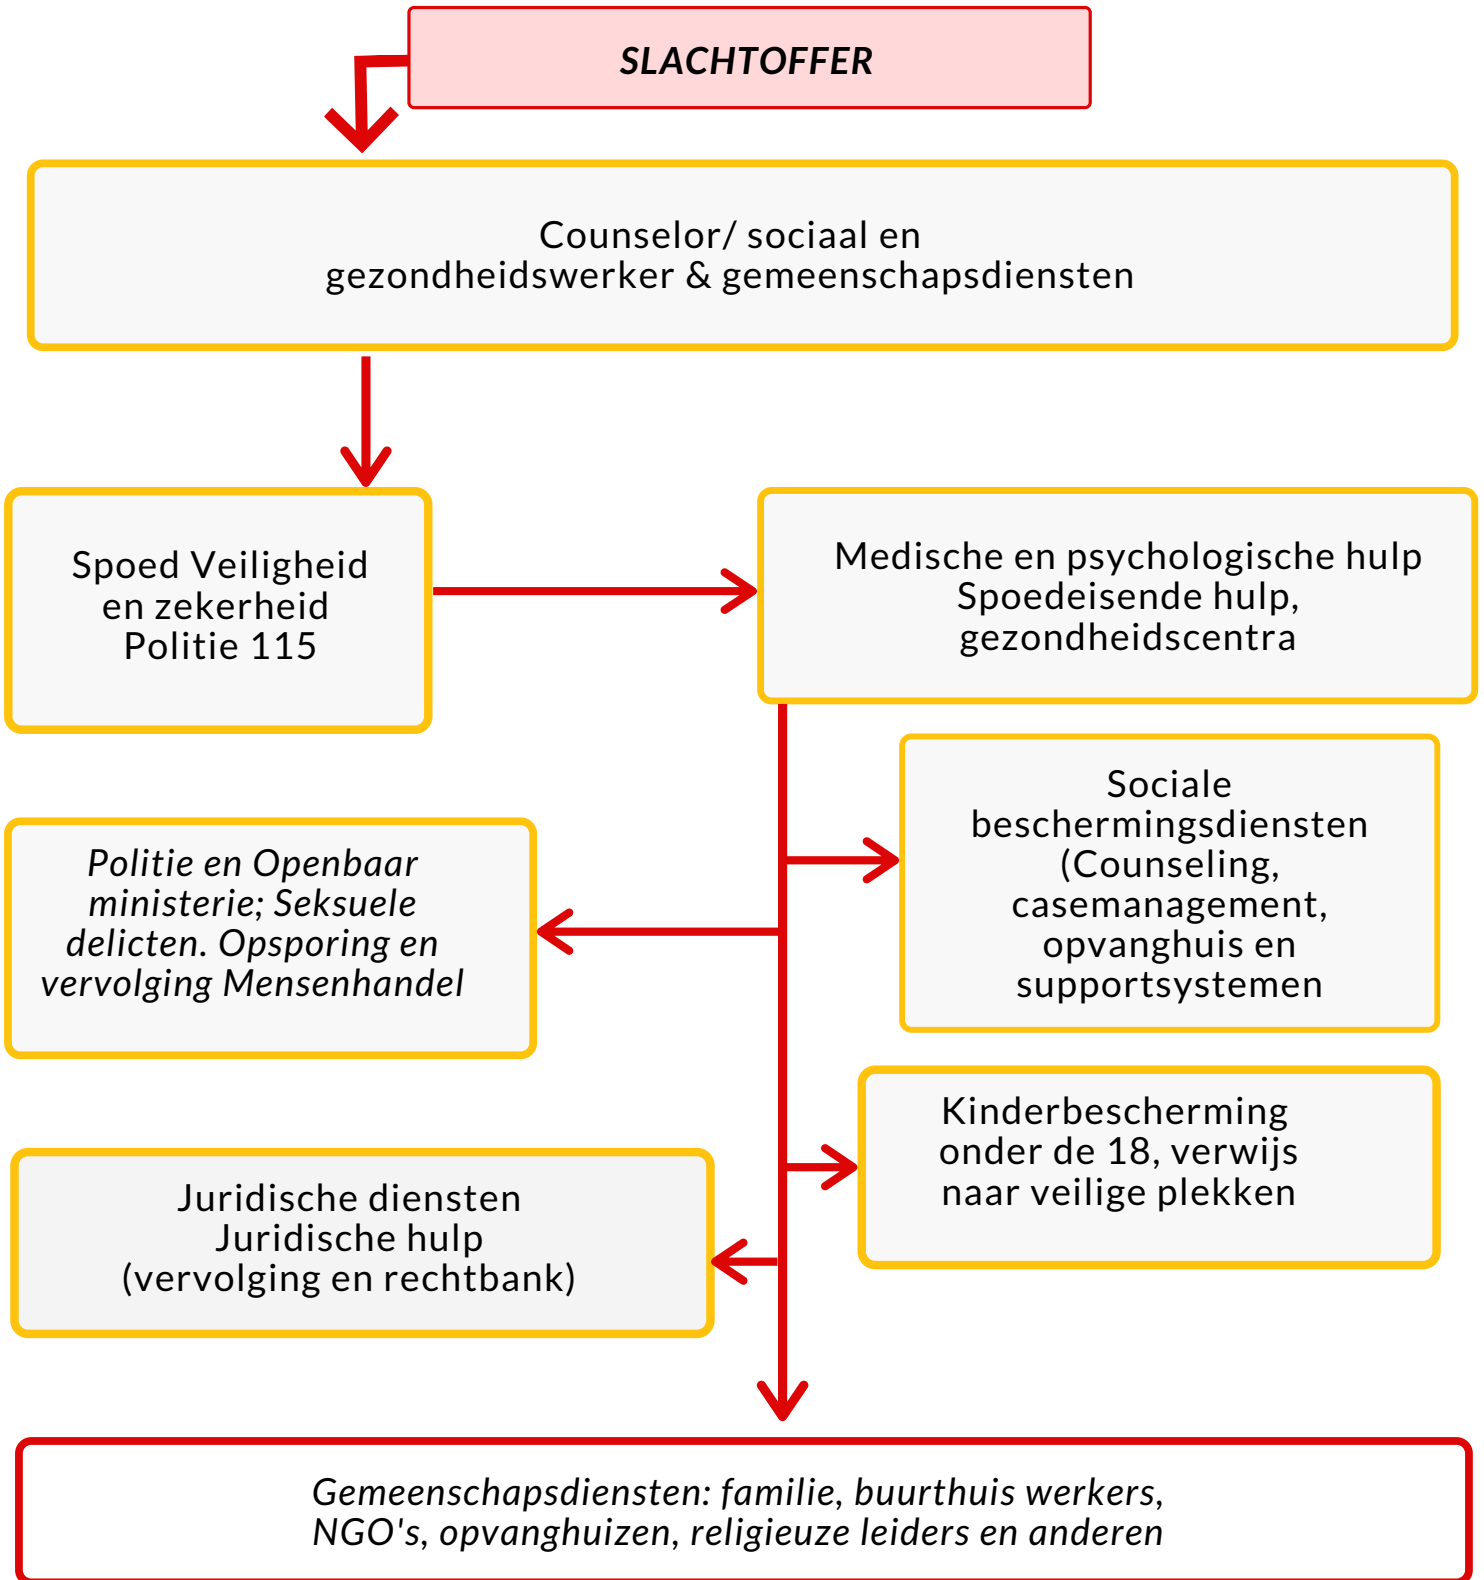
SLACHTOFFER

Counselor/ sociaal en gezondheidswerker & gemeenschapsdiensten

Spoed Veiligheid en zekerheid Politie 115

Medische en psychologische hulp Spoedeisende hulp, gezondheidscentra

Sociale beschermingsdiensten (Counseling, casemanagement, opvanghuis en supportsystemen

Politie en Openbaar ministerie; Seksuele delicten. Opsporing en vervolging Mensenhandel

Kinderbescherming onder de 18, verwijs naar veilige plekken

Juridische diensten Juridische hulp (vervolging en rechtbank)

Gemeenschapsdiensten: familie, buurthuis werkers, NGO's, opvanghuizen, religieuze leiders en anderen